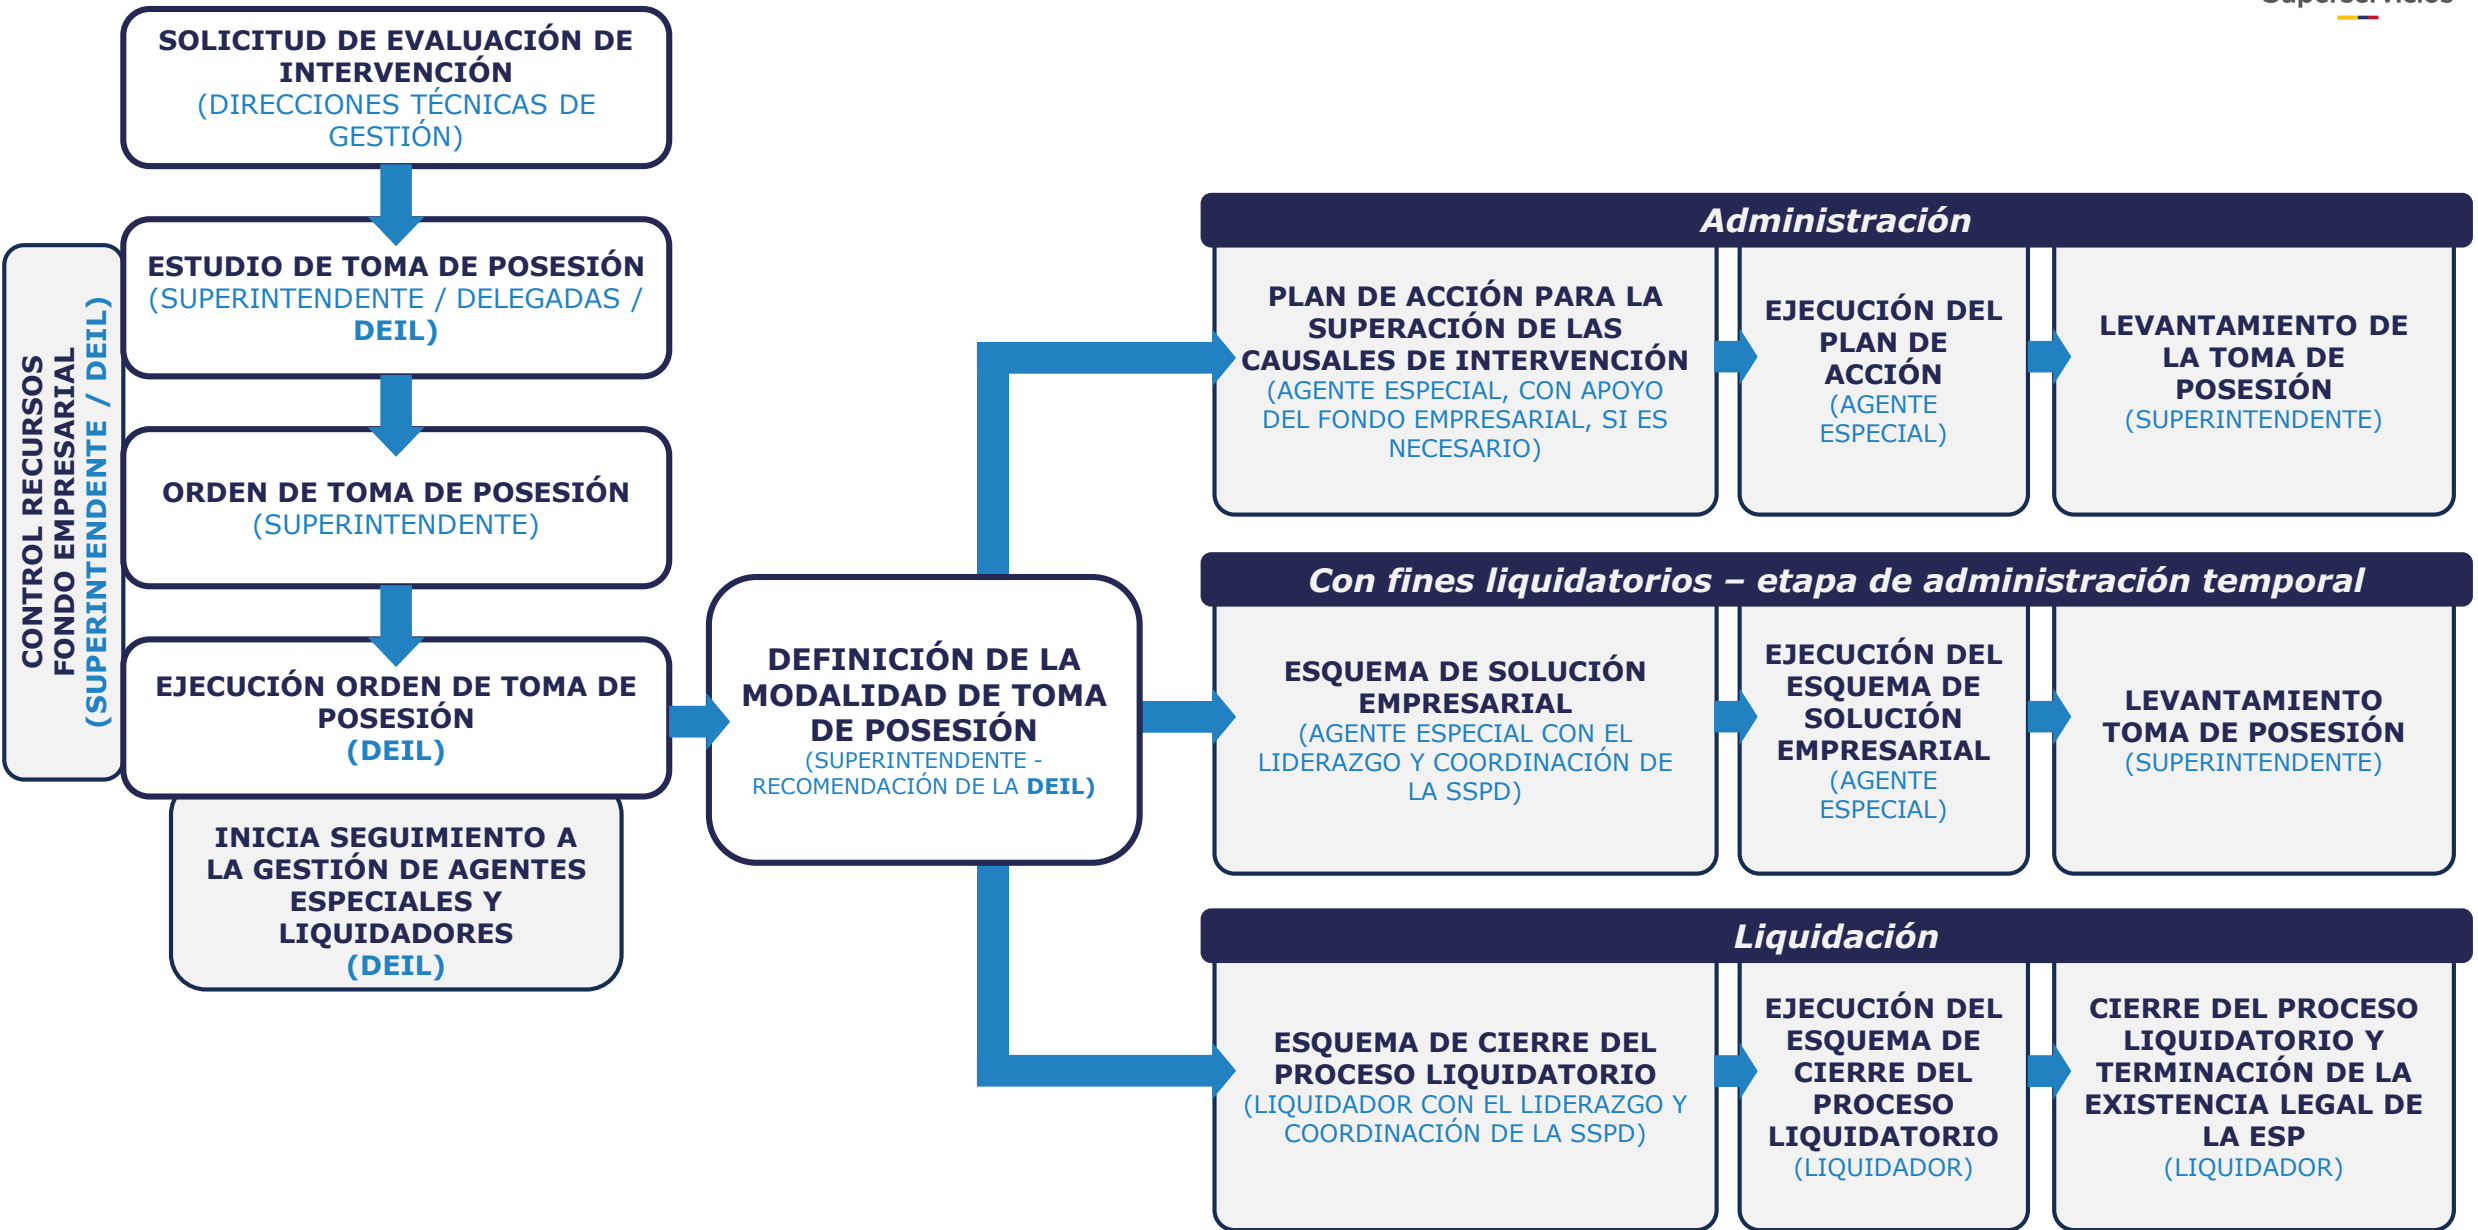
SOLICITUD DE EVALUACIÓN DE INTERVENCIÓN
(DIRECCIONES TÉCNICAS DE GESTIÓN)

ESTUDIO DE TOMA DE POSESIÓN
(SUPERINTENDENTE / DELEGADAS / DEIL)

ORDEN DE TOMA DE POSESIÓN
(SUPERINTENDENTE)

EJECUCIÓN ORDEN DE TOMA DE POSESIÓN
(DEIL)

INICIA SEGUIMIENTO A LA GESTIÓN DE AGENTES ESPECIALES Y LIQUIDADORES
(DEIL)

CONTROL RECURSOS FONDO EMPRESARIAL
(SUPERINTENDENTE / DEIL)

DEFINICIÓN DE LA MODALIDAD DE TOMA DE POSESIÓN
(SUPERINTENDENTE - RECOMENDACIÓN DE LA DEIL)

Administración

PLAN DE ACCIÓN PARA LA SUPERACIÓN DE LAS CAUSALES DE INTERVENCIÓN
(AGENTE ESPECIAL, CON APOYO DEL FONDO EMPRESARIAL, SI ES NECESARIO)

EJECUCIÓN DEL PLAN DE ACCIÓN
(AGENTE ESPECIAL)

LEVANTAMIENTO DE LA TOMA DE POSESIÓN
(SUPERINTENDENTE)

Con fines liquidatorios – etapa de administración temporal

ESQUEMA DE SOLUCIÓN EMPRESARIAL
(AGENTE ESPECIAL CON EL LIDERAZGO Y COORDINACIÓN DE LA SSPD)

EJECUCIÓN DEL ESQUEMA DE SOLUCIÓN EMPRESARIAL
(AGENTE ESPECIAL)

LEVANTAMIENTO TOMA DE POSESIÓN
(SUPERINTENDENTE)

Liquidación

ESQUEMA DE CIERRE DEL PROCESO LIQUIDATORIO
(LIQUIDADOR CON EL LIDERAZGO Y COORDINACIÓN DE LA SSPD)

EJECUCIÓN DEL ESQUEMA DE CIERRE DEL PROCESO LIQUIDATORIO
(LIQUIDADOR)

CIERRE DEL PROCESO LIQUIDATORIO Y TERMINACIÓN DE LA EXISTENCIA LEGAL DE LA ESP
(LIQUIDADOR)